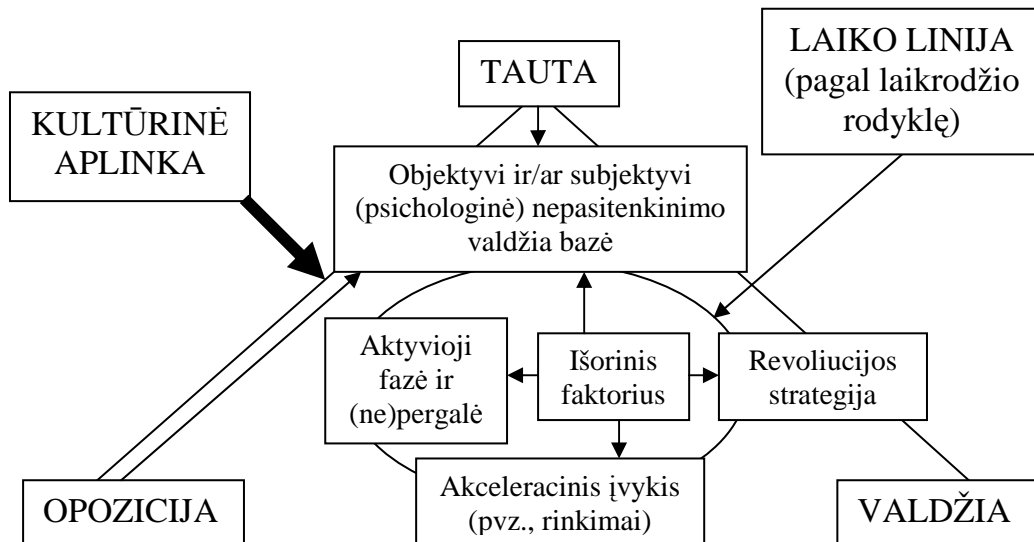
TAUTA

LAIKO LINIJA (pagal laikrodžio rodyklę)

KULTŪRINĖ APLINKA

Objektyvi ir/ar subjektyvi (psichologinė) nepasitenkinimo valdžia bazė

Aktyvioji fazė ir (ne)pergalė

Išorinis faktorius

Revoliucijos strategija

Akceleracinis įvykis (pvz., rinkimai)

OPOZICIJA

VALDŽIA